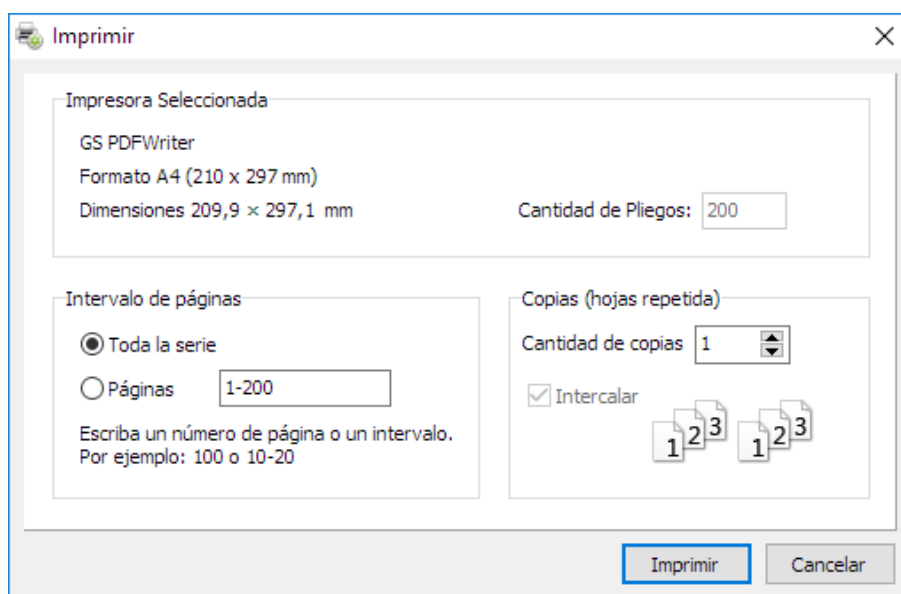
Imprimir

Impresora Seleccionada

GS PDFWriter

Formato A4 (210 x 297 mm)

Dimensiones 209,9 × 297,1 mm

Cantidad de Pliegos: 200

Intervalo de páginas

Toda la serie

Páginas 1-200

Escriba un número de página o un intervalo. Por ejemplo: 100 o 10-20

Copias (hojas repetida)

Cantidad de copias 1

Intercalar

1 2 3 1 2 3

Imprimir

Cancelar